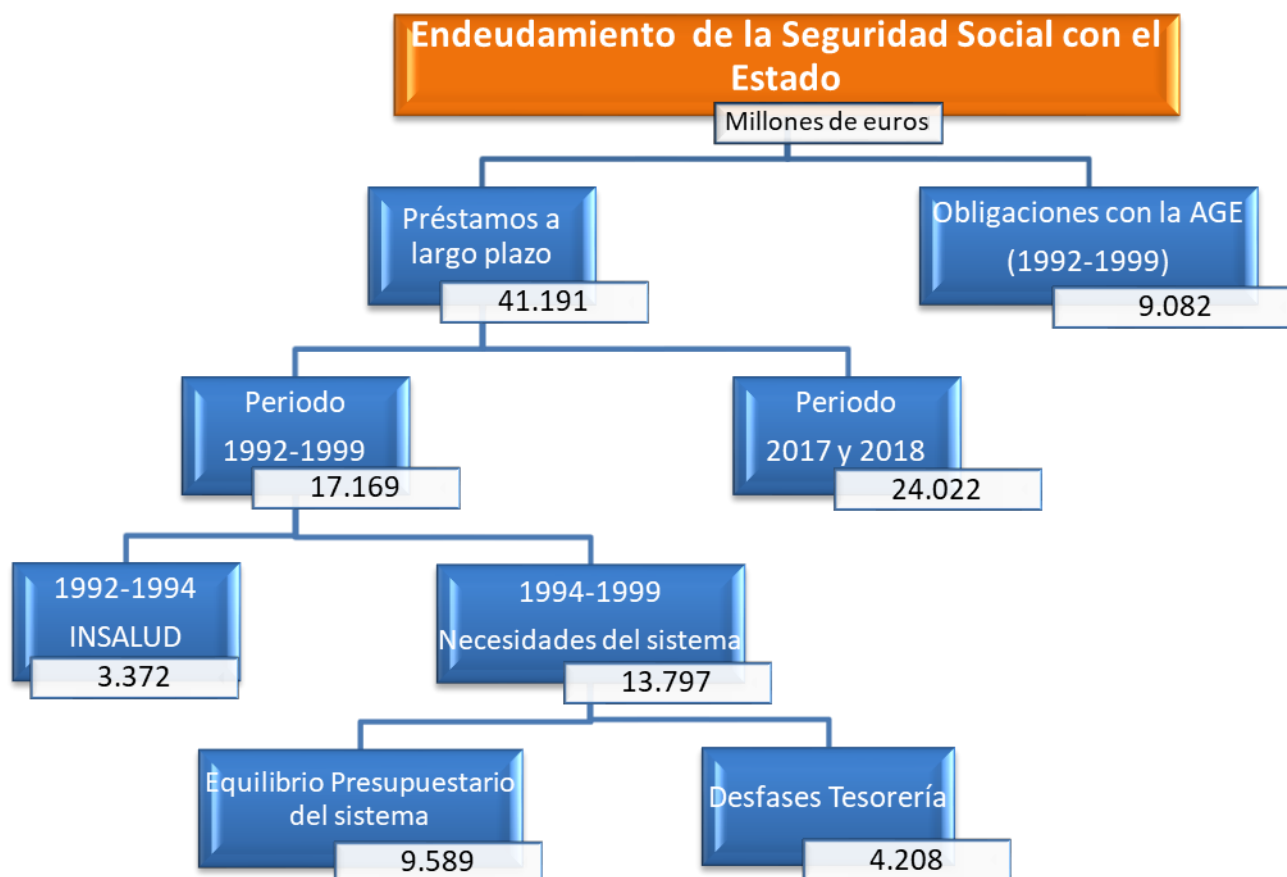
Endeudamiento de la Seguridad Social con el Estado

Millones de euros

Préstamos a largo plazo

41.191

Obligaciones con la AGE (1992-1999)

9.082

Periodo 1992-1999

17.169

Periodo 2017 y 2018

24.022

1992-1994 INSALUD

3.372

1994-1999 Necesidades del sistema

13.797

Equilibrio Presupuestario del sistema

9.589

Desfases Tesorería

4.208